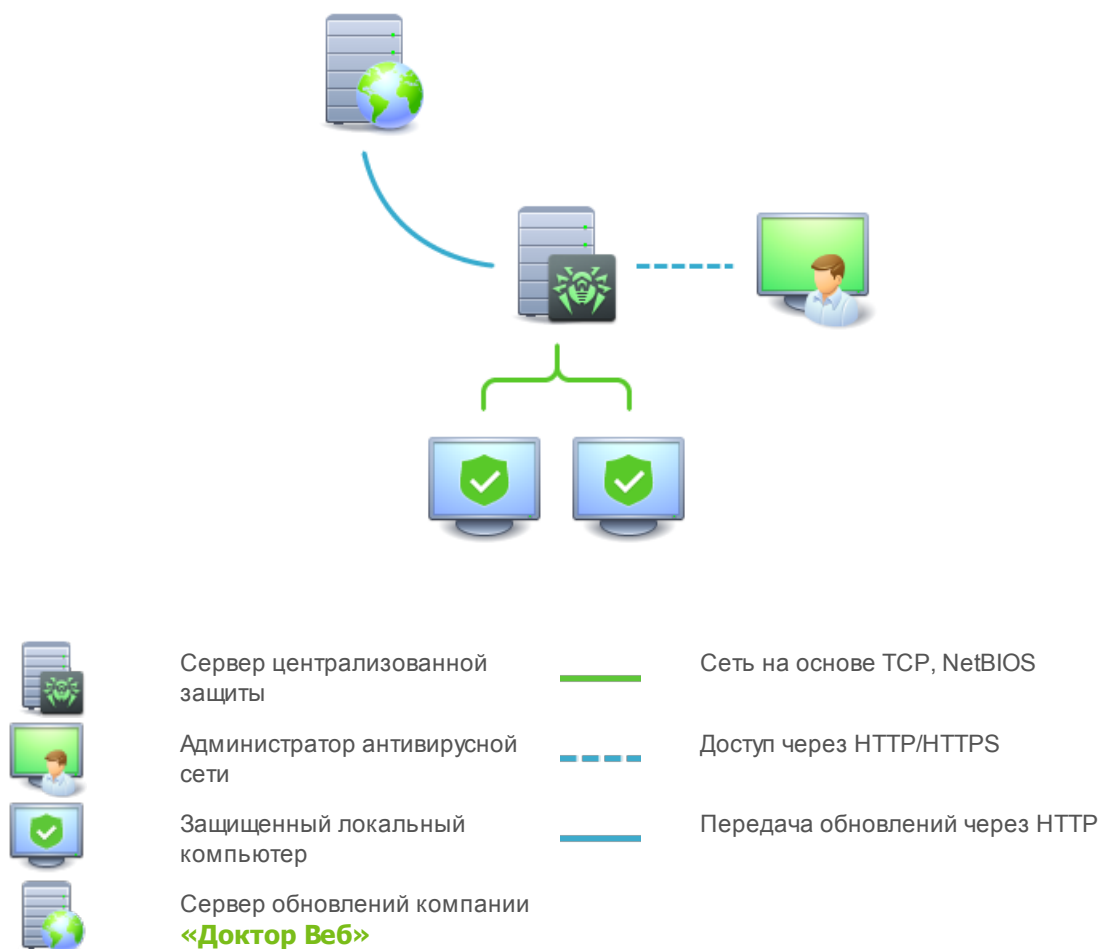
Сервер централизованной защиты

Сеть на основе TCP, NetBIOS

Администратор антивирусной сети

Доступ через HTTP/HTTPS

Защищенный локальный компьютер

Передача обновлений через HTTP

Сервер обновлений компании «Доктор Веб»